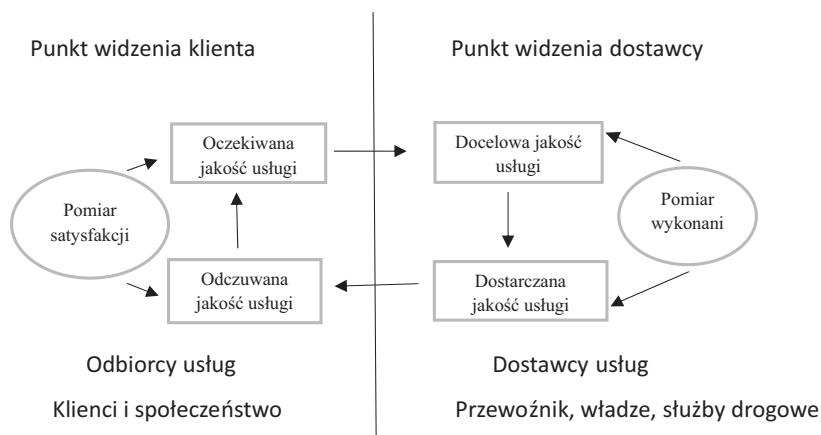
Punkt widzenia klienta

Punkt widzenia dostawcy

Oczekiwana jakość usługi

Docelowa jakość usługi

Pomiar satysfakcji

Pomiar wykonani

Odczuwana jakość usługi

Dostarczana jakość usługi

Odbiorcy usług

Dostawcy usług

Klienci i społeczeństwo

Przewoźnik, władze, służby drogowe